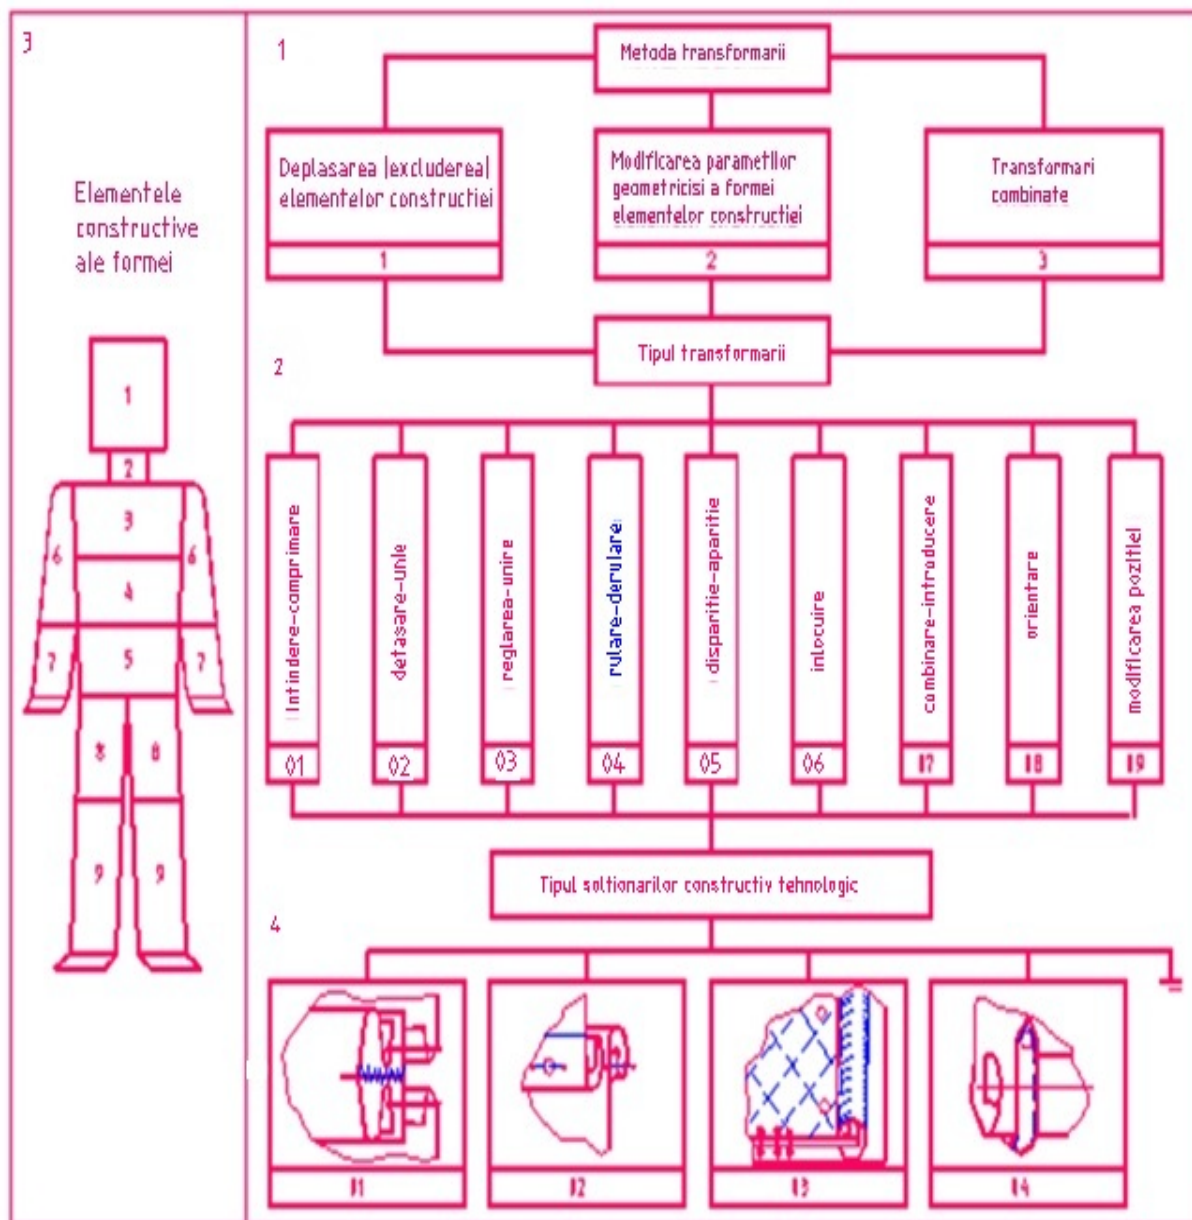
3

Elementele constructive ale formei

1
2
3
6
6
4
7
5
7
8
8
9
9

1

Metoda transformarii

Deplasarea (excluderea) elementelor constructiei
1

Modificarea parametilor geometricisi a formei elementelor constructiei
2

Transformari combinate
3

Tipul transformarii

2

intindere-comprimare
01

detasare-unie
02

reglarea-unire
03

rulare-derulare
04

disparitie-aparitie
05

inlocuire
06

combinare-introducere
07

orientare
08

modificarea pozitiei
09

Tipul soltionarilor constructiv tehnologic

4

01
02
03
04